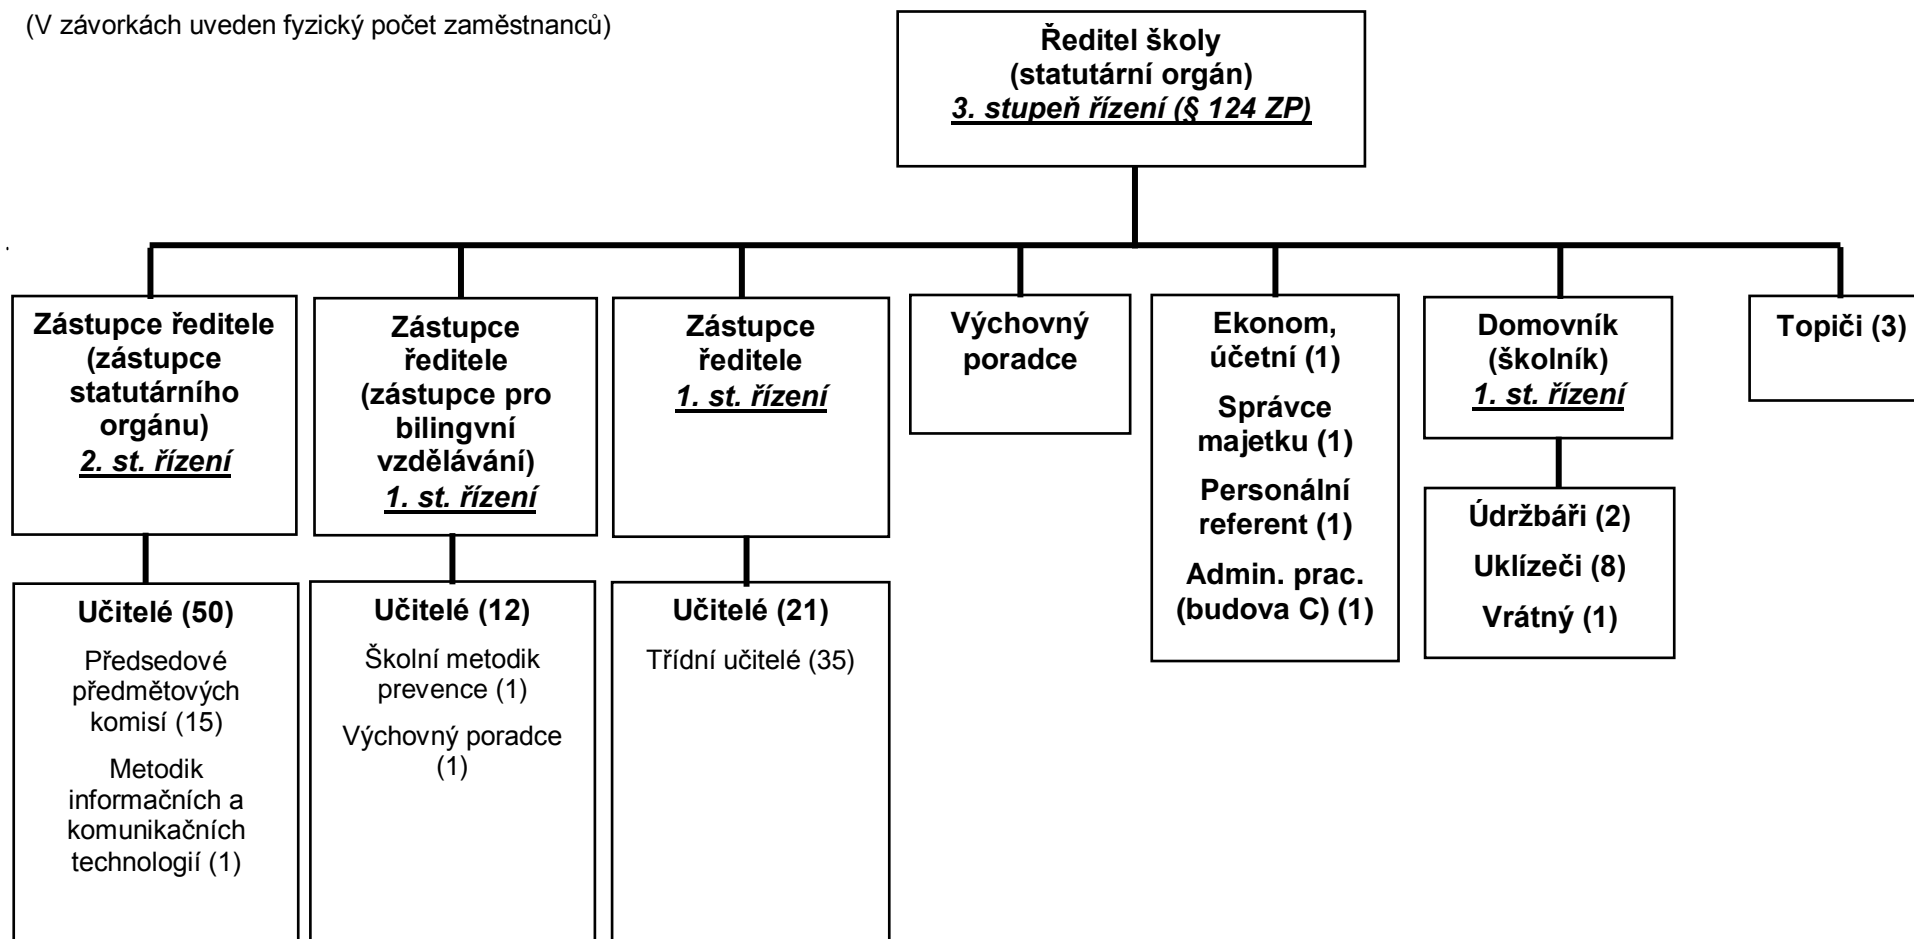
(V závorkách uveden fyzický počet zaměstnanců)

Ředitel školy
(statutární orgán)
3. stupeň řízení (§ 124 ZP)

Zástupce ředitele (zástupce statutárního orgánu)
2. st. řízení

Zástupce ředitele (zástupce pro bilingvní vzdělávání)
1. st. řízení

Zástupce ředitele
1. st. řízení

Výchovný poradce

Ekonom, účetní (1)
Správce majetku (1)
Personální referent (1)
Admin. prac. (budova C) (1)

Domovník (školník)
1. st. řízení

Topiči (3)

Učitelé (50)
Předsedové předmětových komisí (15)
Metodik informačních a komunikačních technologií (1)

Učitelé (12)
Školní metodik prevence (1)
Výchovný poradce (1)

Učitelé (21)
Třídní učitelé (35)

Údržbáři (2)
Uklízeči (8)
Vrátný (1)